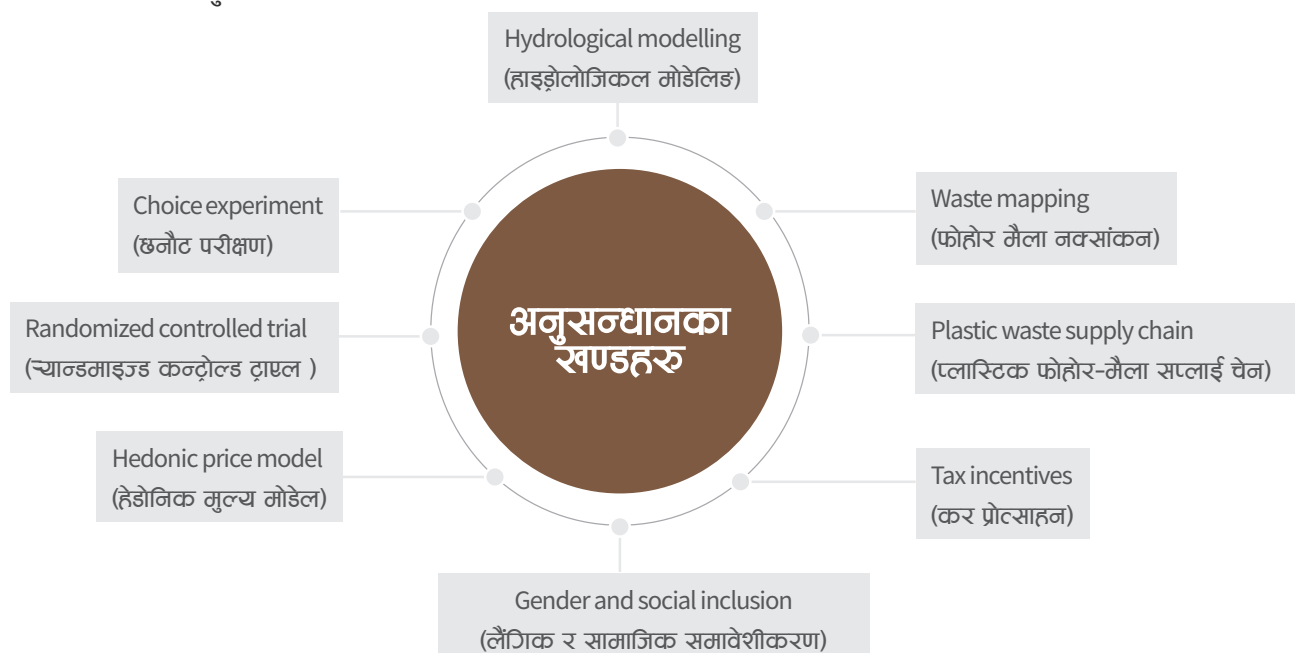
Hydrological modelling
(हाइड्रोलोजिकल मोडेलिङ)

Choice experiment
(छनौट परीक्षण)

Waste mapping
(फोहोर मैला नक्सांकन)

अनुसन्धानका खण्डहरु

Randomized controlled trial
(र्‍यान्डमाइज्ड कन्ट्रोल्ड ट्राएल )

Plastic waste supply chain
(प्लास्टिक फोहोर-मैला सप्लाई चेन)

Hedonic price model
(हेडोनिक मुल्य मोडेल)

Tax incentives
(कर प्रोत्साहन)

Gender and social inclusion
(लैंगिक र सामाजिक समावेशीकरण)